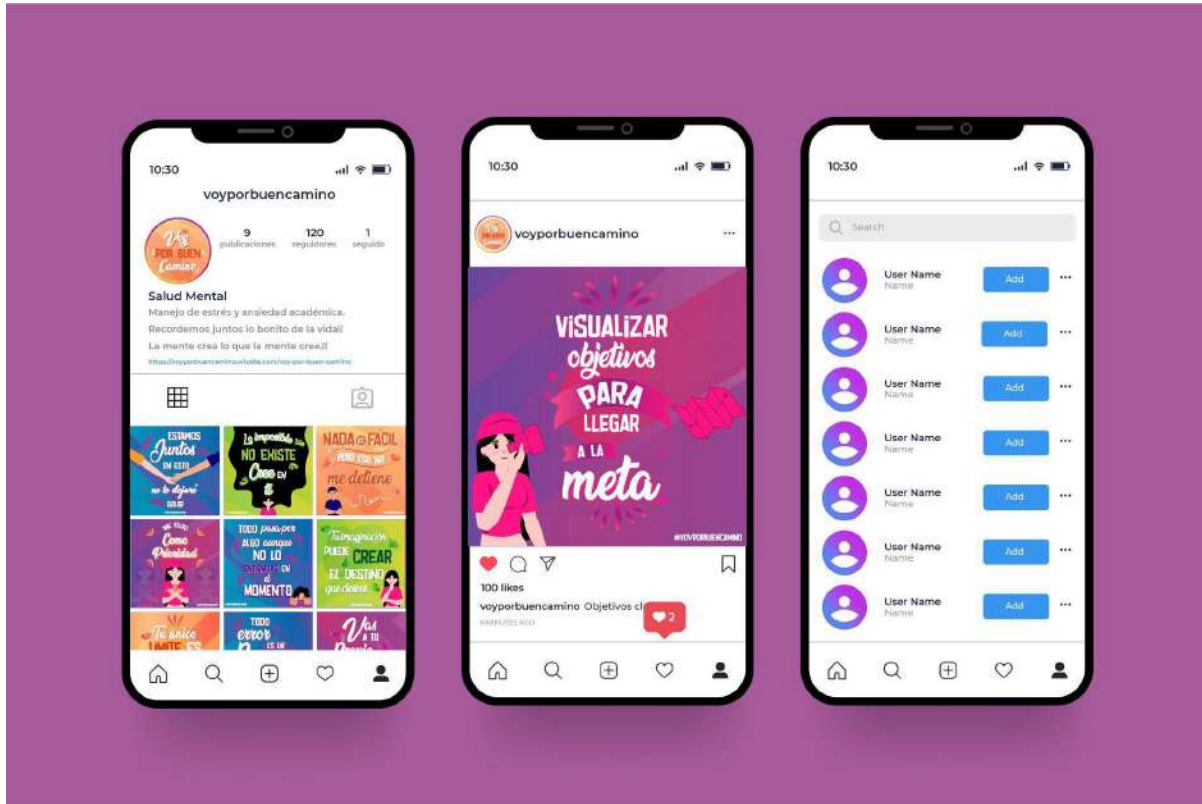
10:30

voyporbuencamino

Voy POR BUEN Camino

9 publicaciones

120 seguidores

1 seguido

Salud Mental

Manejo de estrés y ansiedad académica.

Recordemos juntos lo bonito de la vida!

La mente crea lo que la mente cree!!

https://voyporbuencamino.wixsite.com/voy-por-buen-camino

ESTAMOS Juntos EN ESTO no te dejaré solo

Lo imposible NO EXISTE Cree en ti

NADA ES FÁCIL PERO ESO NO me detiene

Me elijo Como Prioridad

TODO pasa por ALGO aunque NO LO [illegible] EN el MOMENTO

Tu imaginación PUEDE CREAR EL DESTINO que deseas

Tu único LÍMITE ES

TODO error es un

Vas a tu

10:30

voyporbuencamino

VISUALIZAR objetivos PARA LLEGAR A LA meta

#VOYPORBUENCAMINO

100 likes

voyporbuencamino Objetivos cl

MINUTES AGO

2

10:30

Search

User Name
Name
Add

User Name
Name
Add

User Name
Name
Add

User Name
Name
Add

User Name
Name
Add

User Name
Name
Add

User Name
Name
Add